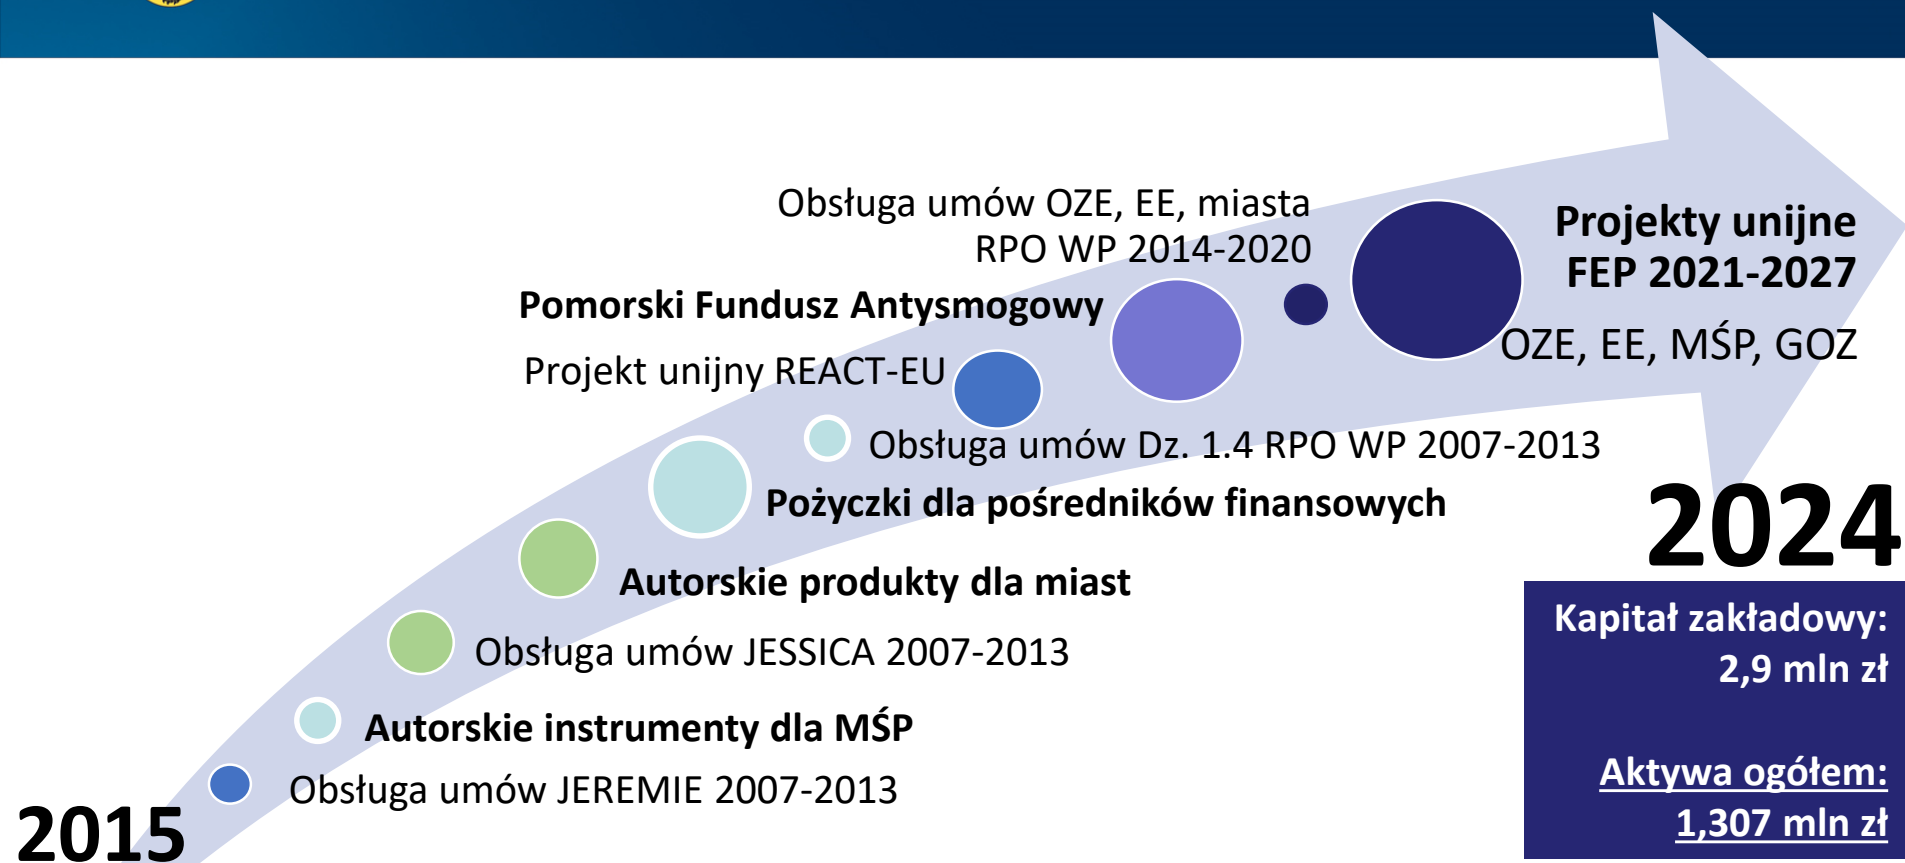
Obsługa umów OZE, EE, miasta RPO WP 2014-2020

Projekty unijne FEP 2021-2027

Pomorski Fundusz Antysmogowy

OZE, EE, MŚP, GOZ

Projekt unijny REACT-EU

Obsługa umów Dz. 1.4 RPO WP 2007-2013

Pożyczki dla pośredników finansowych

2024

Autorskie produkty dla miast

Kapitał zakładowy: 2,9 mln zł

Obsługa umów JESSICA 2007-2013

Autorskie instrumenty dla MŚP

Aktywa ogółem: 1,307 mln zł

Obsługa umów JEREMIE 2007-2013

2015